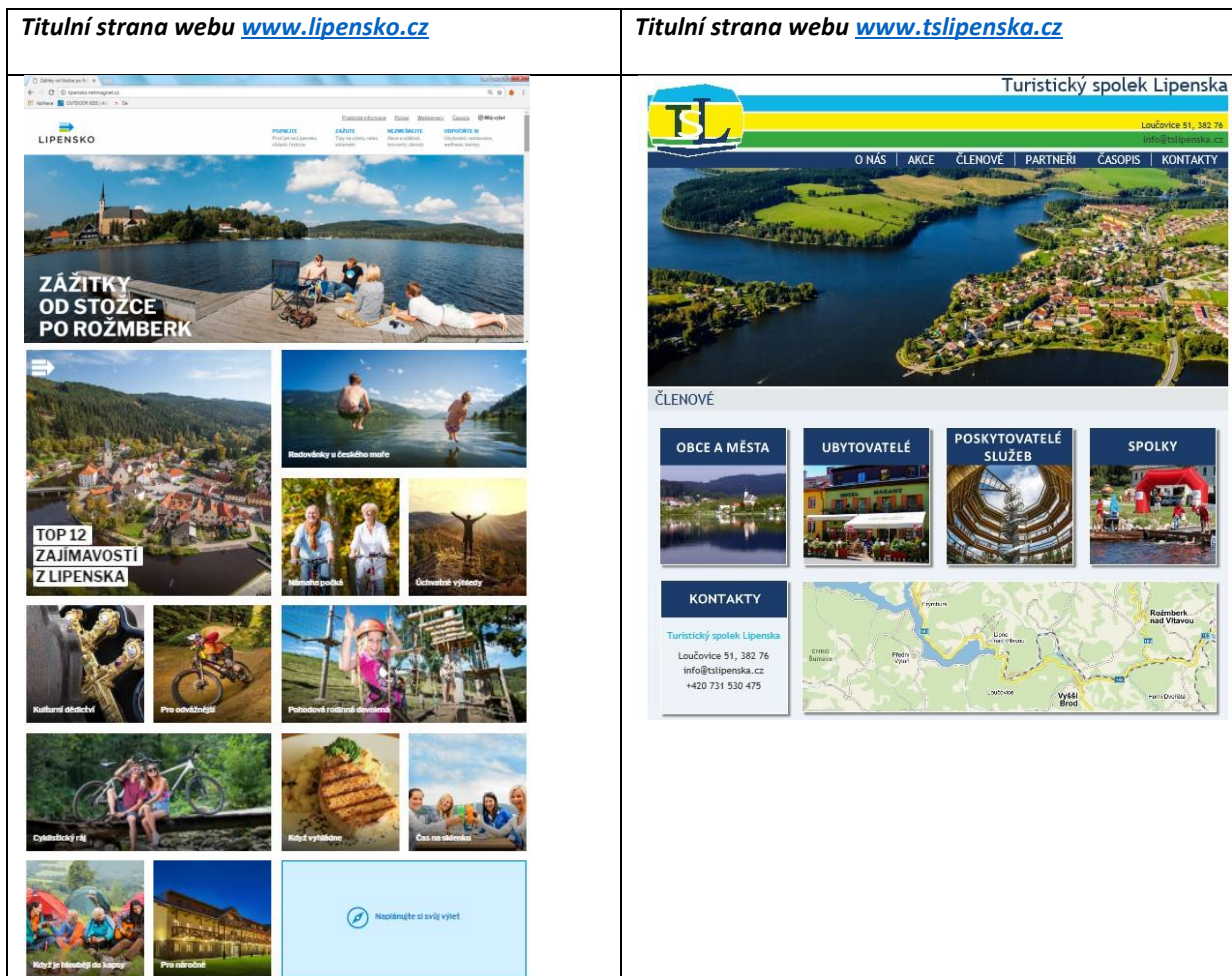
| Titulní strana webu www.lipensko.cz | Titulní strana webu www.tslipenska.cz |
|---|---|
| | |

Zážitky od Stožce po R... ×
lipensko.netmagnet.cz
Aplikace OUTDOOR KIDS

Praktické informace Počasí Webkamery Časopis Můj výlet

LIPENSKO

POZNEJTE
Pro! let na Lipensku, oblasti. Historie

ZAŽIJTE
Tipy na výlety relax, adrenalin

NEZMEŠKEJTE
Akce a události, koncerty, závody

ODPOČIŇTE SI
Ubytování, restaurace, wellness, lázně

ZÁŽITKY OD STOŽCE PO ROŽMBERK

Radovánky u českého moře

TOP 12 ZAJÍMAVOSTÍ Z LIPENSKA

Námaha počká

Úchvatné výhledy

Kulturní dědictví

Pro odvážnější

Pohodová rodinná dovolená

Cyklistický ráj

Když vyhládne

Čas na skleničku

Když je hlouběji do kapsy

Pro náročné

Naplánujte si svůj výlet

Turistický spolek Lipenska

TSL

Loučovice 51, 382 76
info@tslipenska.cz

O NÁS | AKCE | ČLENOVÉ | PARTNEŘI | ČASOPIS | KONTAKTY

ČLENOVÉ

OBCE A MĚSTA

UBYTOVATELÉ

POSKYTOVATELÉ SLUŽEB

SPOLKY

KONTAKTY

Turistický spolek Lipenska
Loučovice 51, 382 76
info@tslipenska.cz
+420 731 530 475

Frymburk
Lipno nad Vltavou
Rožmberk nad Vltavou
CHKO Šumava
Přední Výtoň
Loučovice
Vyšší Brod
Horní Dvořiště